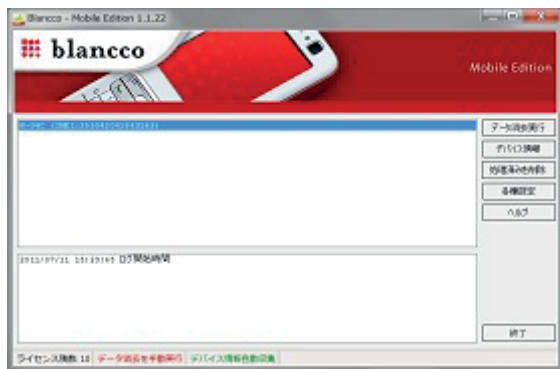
Blancco - Mobile Edition 1.1.22

blancco

Mobile Edition

N-04C (IMEI:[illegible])

データ消去実行

デバイス情報

接続済み削除

各種設定

ヘルプ

2011/07/11 15:15:45 ログ開始時間

終了

ライセンス残数 10

データ消去を手動実行

デバイス情報自動収集